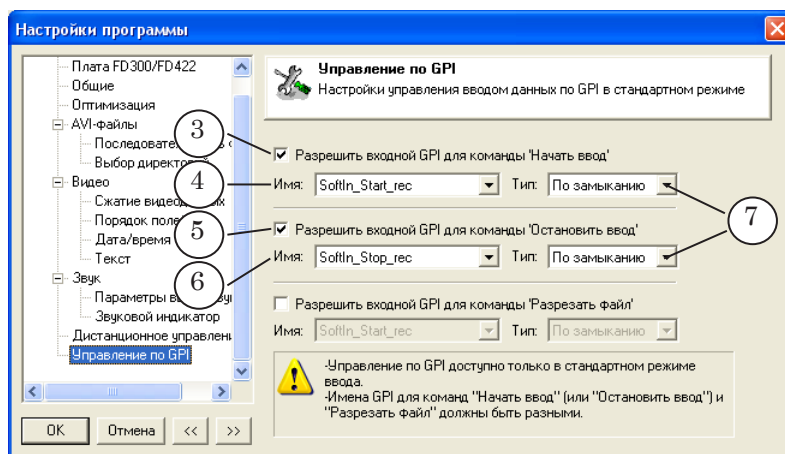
Настройки программы

Плата FD300/FD422
Общие
Оптимизация
AVI-файлы
Последовате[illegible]
Выбор директор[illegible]
Видео
Сжатие видео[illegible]
Порядок поле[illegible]
Дата/время
Текст
Звук
Параметры в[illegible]
Звуковой индикатор
Дистанционное управлени
Управление по GPI

OK
Отмена
<<
>>

Управление по GPI
Настройки управления вводом данных по GPI в стандартном режиме

3
4
5
6
7

Разрешить входной GPI для команды 'Начать ввод'
Имя: SoftIn_Start_rec Тип: По замыканию

Разрешить входной GPI для команды 'Остановить ввод'
Имя: SoftIn_Stop_rec Тип: По замыканию

Разрешить входной GPI для команды 'Разрезать файл'
Имя: SoftIn_Start_rec Тип: По замыканию

-Управление по GPI доступно только в стандартном режиме ввода.
-Имена GPI для команд "Начать ввод" (или "Остановить ввод") и "Разрезать файл" должны быть разными.